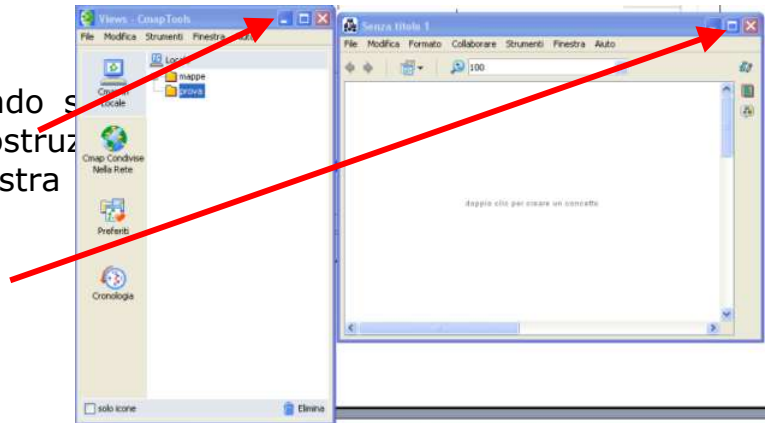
ndo s
ostruz
stra

Views - CmapTools
File Modifica Strumenti Finestra Aiuto
Cmap in Locale
Cmap Condivise Nella Rete
Preferiti
Cronologia
Locale
mappe
prova
solo icone
Elimina

Senza titolo 1
File Modifica Formato Collaborare Strumenti Finestra Aiuto
100
doppio clic per creare un concetto